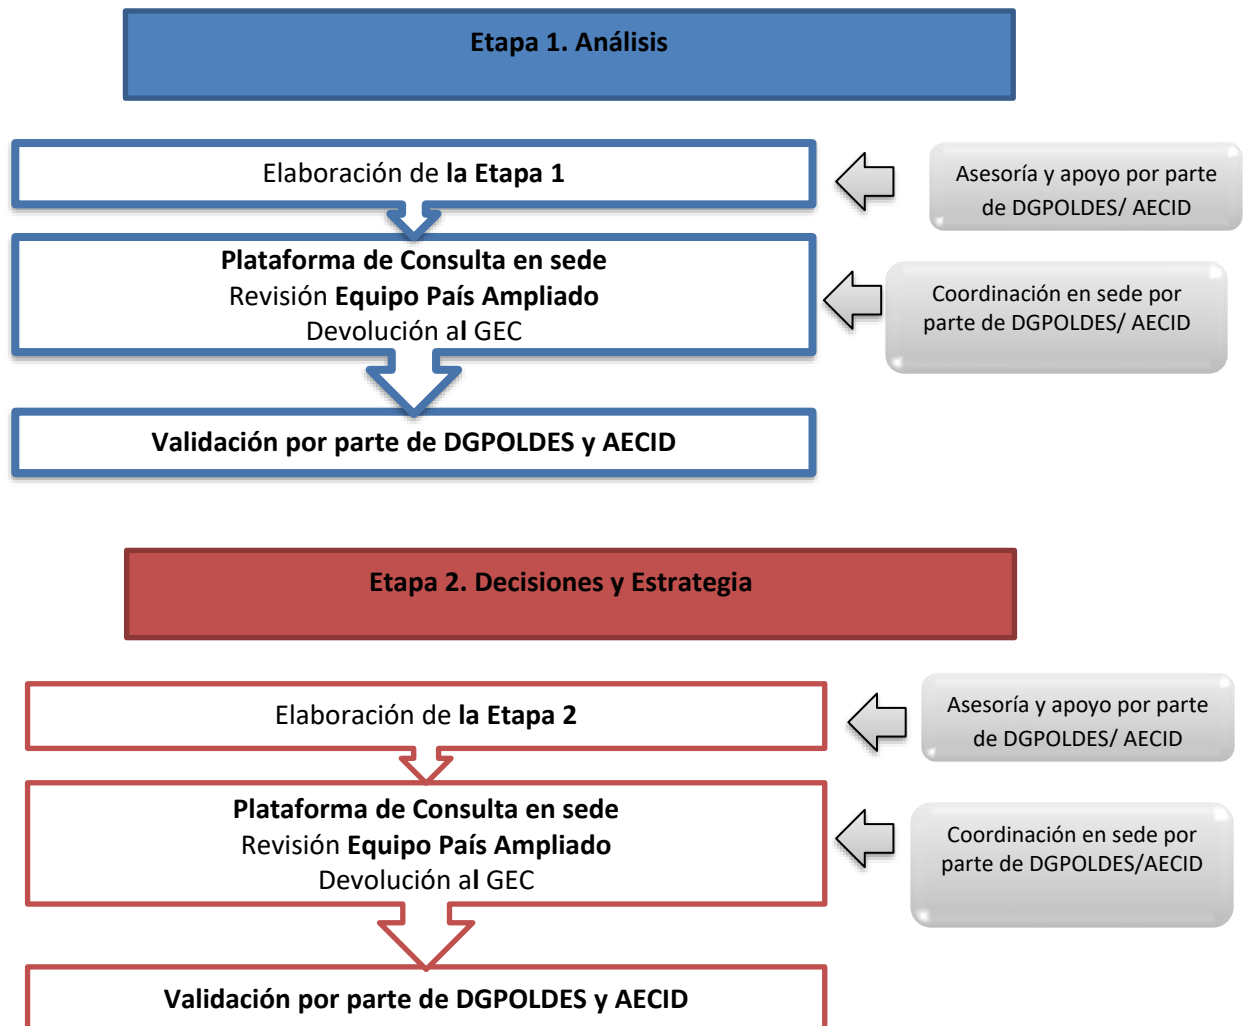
Etapa 1. Análisis

Elaboración de la Etapa 1

Asesoría y apoyo por parte de DGPOLDES/ AECID

Plataforma de Consulta en sede
Revisión Equipo País Ampliado
Devolución al GEC

Coordinación en sede por parte de DGPOLDES/ AECID

Validación por parte de DGPOLDES y AECID

Etapa 2. Decisiones y Estrategia

Elaboración de la Etapa 2

Asesoría y apoyo por parte de DGPOLDES/ AECID

Plataforma de Consulta en sede
Revisión Equipo País Ampliado
Devolución al GEC

Coordinación en sede por parte de DGPOLDES/AECID

Validación por parte de DGPOLDES y AECID